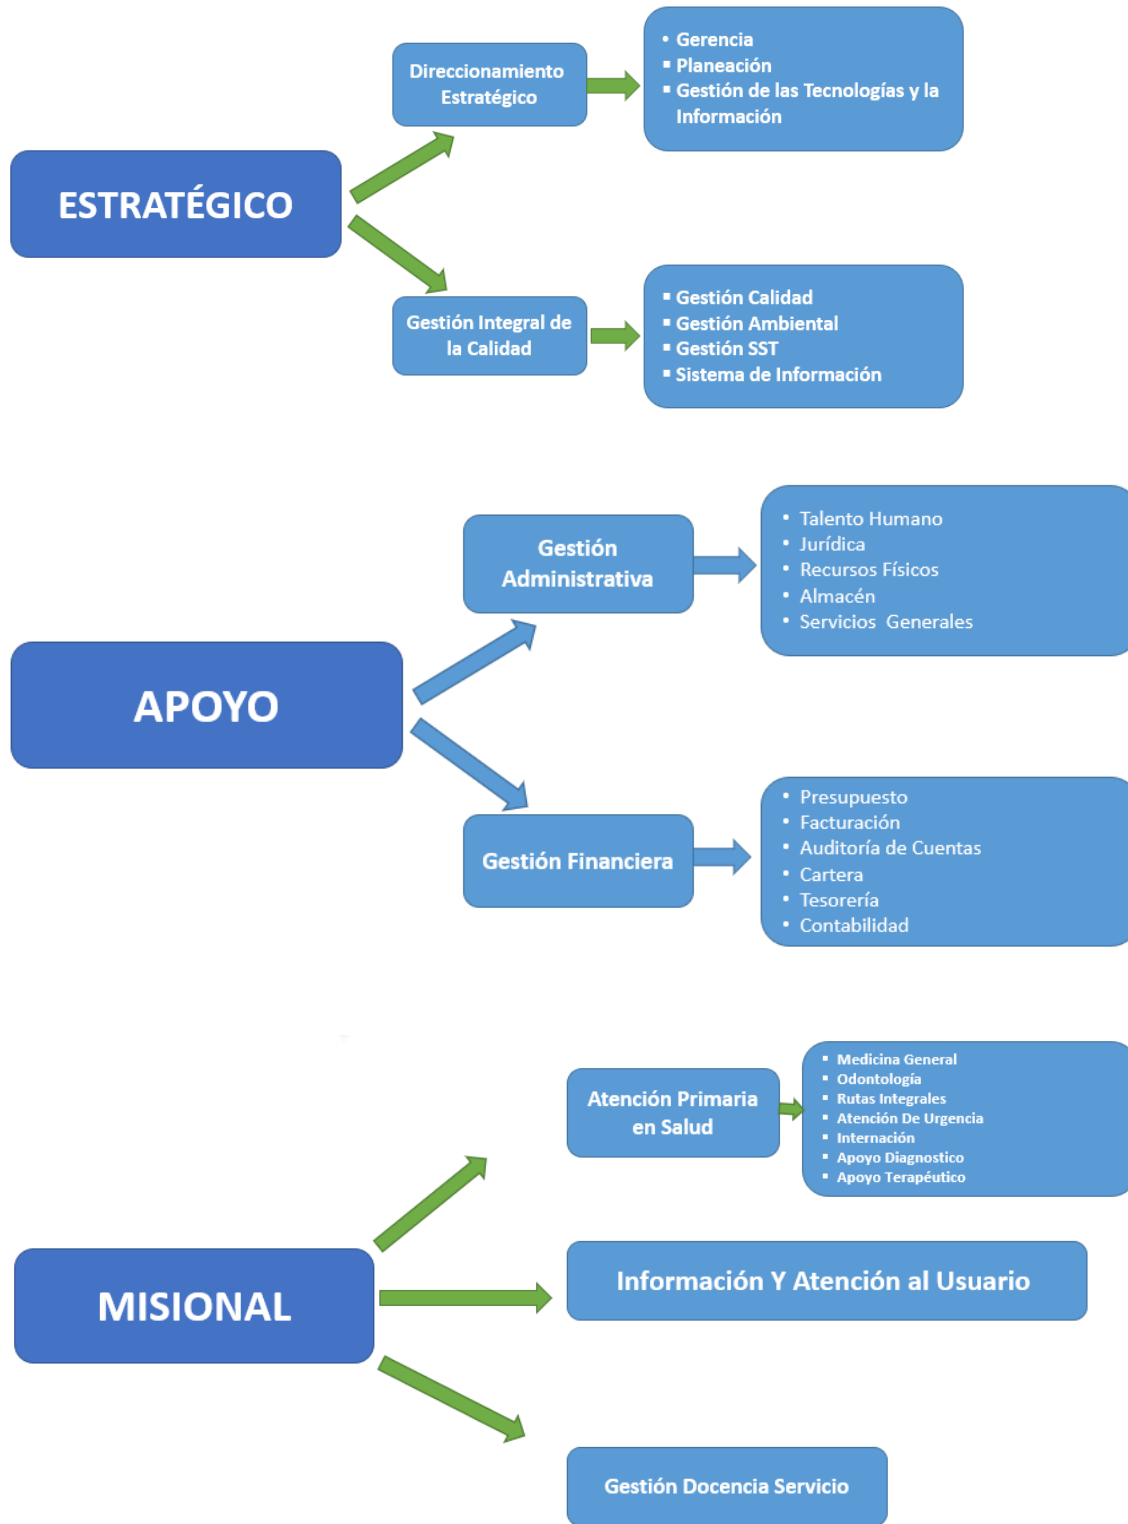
ESTRATÉGICO

Direccionamiento Estratégico

- Gerencia
- Planeación
- Gestión de las Tecnologías y la Información

Gestión Integral de la Calidad

- Gestión Calidad
- Gestión Ambiental
- Gestión SST
- Sistema de Información

APOYO

Gestión Administrativa

- Talento Humano
- Jurídica
- Recursos Físicos
- Almacén
- Servicios Generales

Gestión Financiera

- Presupuesto
- Facturación
- Auditoría de Cuentas
- Cartera
- Tesorería
- Contabilidad

MISIONAL

Atención Primaria en Salud

- Medicina General
- Odontología
- Rutas Integrales
- Atención De Urgencia
- Internación
- Apoyo Diagnostico
- Apoyo Terapéutico

Información Y Atención al Usuario

Gestión Docencia Servicio